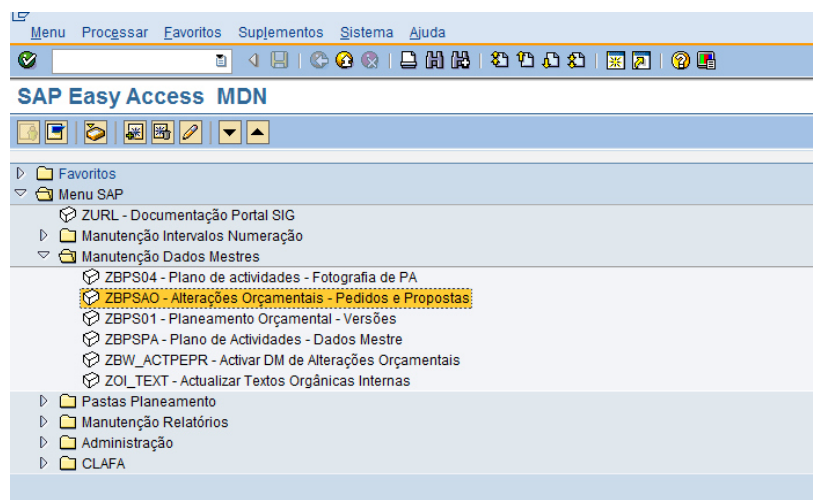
Menu Processar Favoritos Suplementos Sistema Ajuda

SAP Easy Access MDN

Favoritos
Menu SAP
ZURL - Documentação Portal SIG
Manutenção Intervalos Numeração
Manutenção Dados Mestres
ZBPS04 - Plano de actividades - Fotografia de PA
ZBPSAO - Alterações Orçamentais - Pedidos e Propostas
ZBPS01 - Planeamento Orçamental - Versões
ZBPSPA - Plano de Actividades - Dados Mestre
ZBW_ACTPEPR - Activar DM de Alterações Orçamentais
ZOI_TEXT - Actualizar Textos Orgânicas Internas
Pastas Planeamento
Manutenção Relatórios
Administração
CLAFA